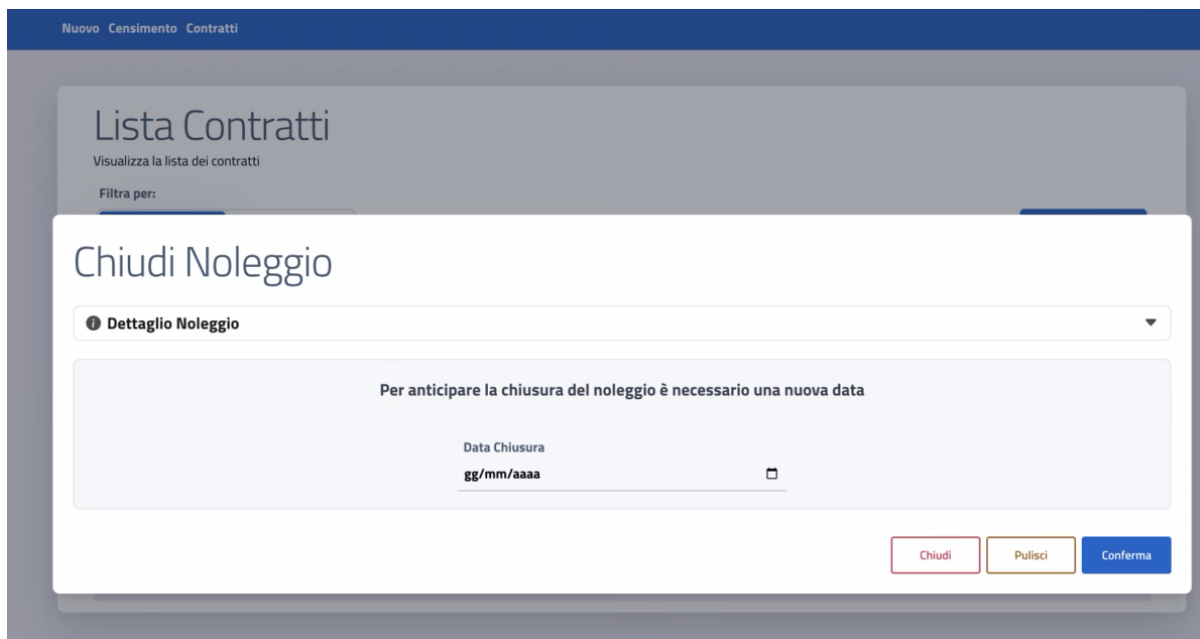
Nuovo Censimento Contratti

Lista Contratti
Visualizza la lista dei contratti
Filtra per:

Chiudi Noleggio

Dettaglio Noleggio

Per anticipare la chiusura del noleggio è necessario una nuova data

Data Chiusura
gg/mm/aaaa

Chiudi Pulisci Conferma